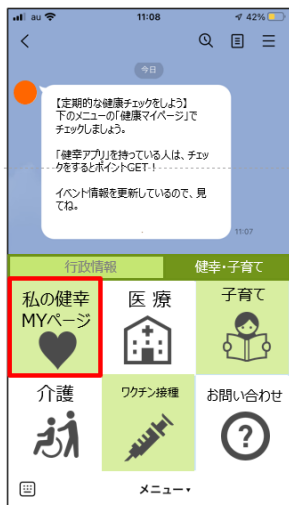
au 11:08 42%

今日

【定期的な健康チェックをしよう】
下のメニューの「健康マイページ」でチェックしましょう。

「健幸アプリ」を持っている人は、チェックをするとポイントGET！

イベント情報を更新しているので、見てね。

11:07

行政情報
健幸・子育て

私の健幸
MYページ

医療

子育て

介護

ワクチン接種

お問い合わせ

メニュー▾